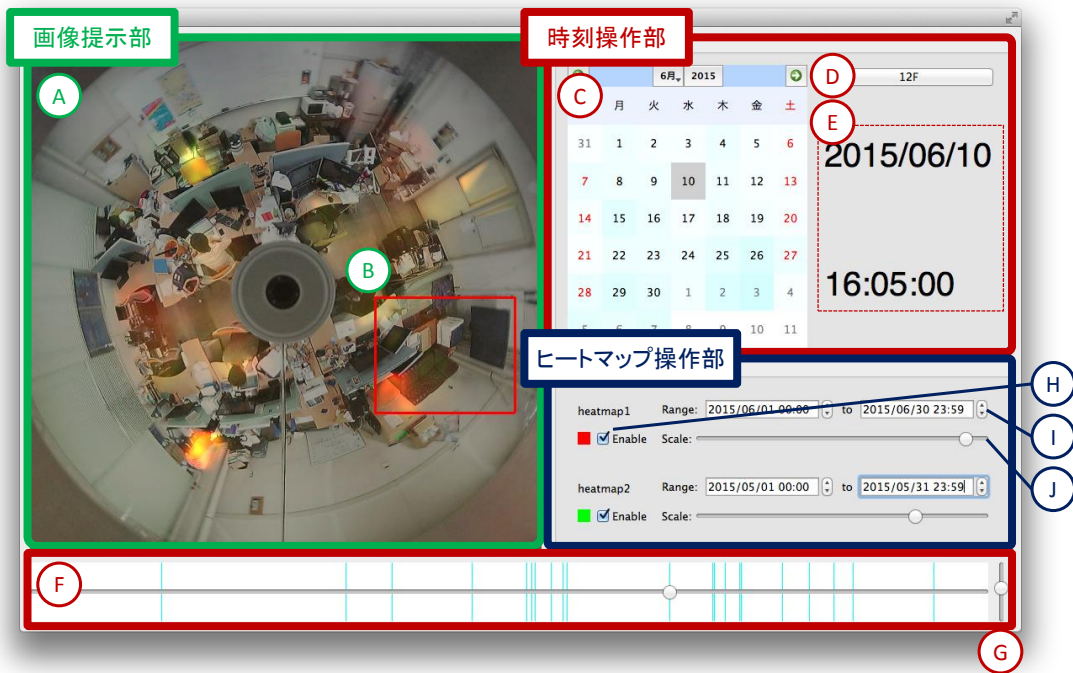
画像提示部

時刻操作部

A

B

C

D

E

6月 2015

12F

| | 月 | 火 | 水 | 木 | 金 | 土 |
|---|---|---|---|---|---|---|
| 31 | 1 | 2 | 3 | 4 | 5 | 6 |
| 7 | 8 | 9 | 10 | 11 | 12 | 13 |
| 14 | 15 | 16 | 17 | 18 | 19 | 20 |
| 21 | 22 | 23 | 24 | 25 | 26 | 27 |
| 28 | 29 | 30 | 1 | 2 | 3 | 4 |
| 5 | 6 | 7 | 8 | 9 | 10 | 11 |

2015/06/10

16:05:00

ヒートマップ操作部

H

I

J

heatmap1 Range: 2015/06/01 00:00 to 2015/06/30 23:59

Enable Scale:

heatmap2 Range: 2015/05/01 00:00 to 2015/05/31 23:59

Enable Scale:

F

G